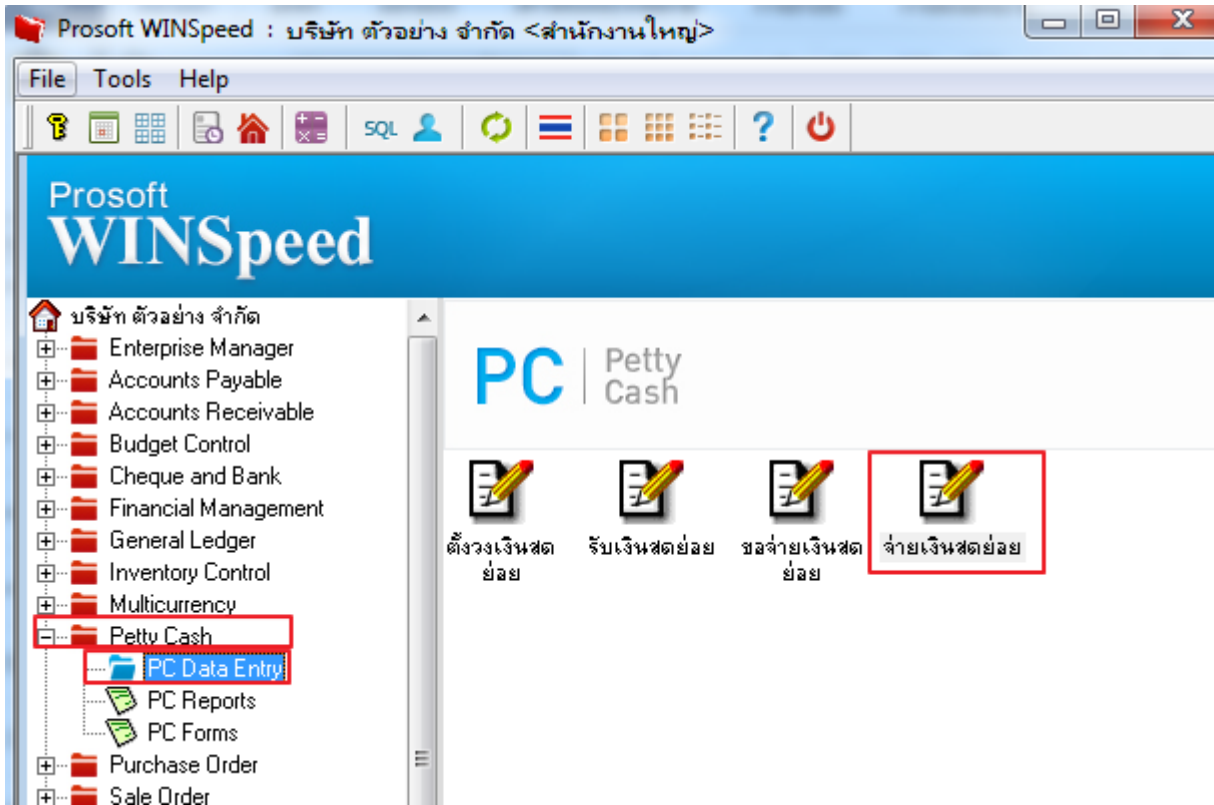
Prosoft WINSpeed : บริษัท ตัวอย่าง จำกัด <สำนักงานใหญ่>

File Tools Help

SQL

Prosoft
WINSpeed

บริษัท ตัวอย่าง จำกัด
Enterprise Manager
Accounts Payable
Accounts Receivable
Budget Control
Cheque and Bank
Financial Management
General Ledger
Inventory Control
Multicurrency
Petty Cash
PC Data Entry
PC Reports
PC Forms
Purchase Order
Sale Order

PC Petty Cash

ตั้งวงเงินสดย่อย
รับเงินสดย่อย
ขอจ่ายเงินสดย่อย
จ่ายเงินสดย่อย